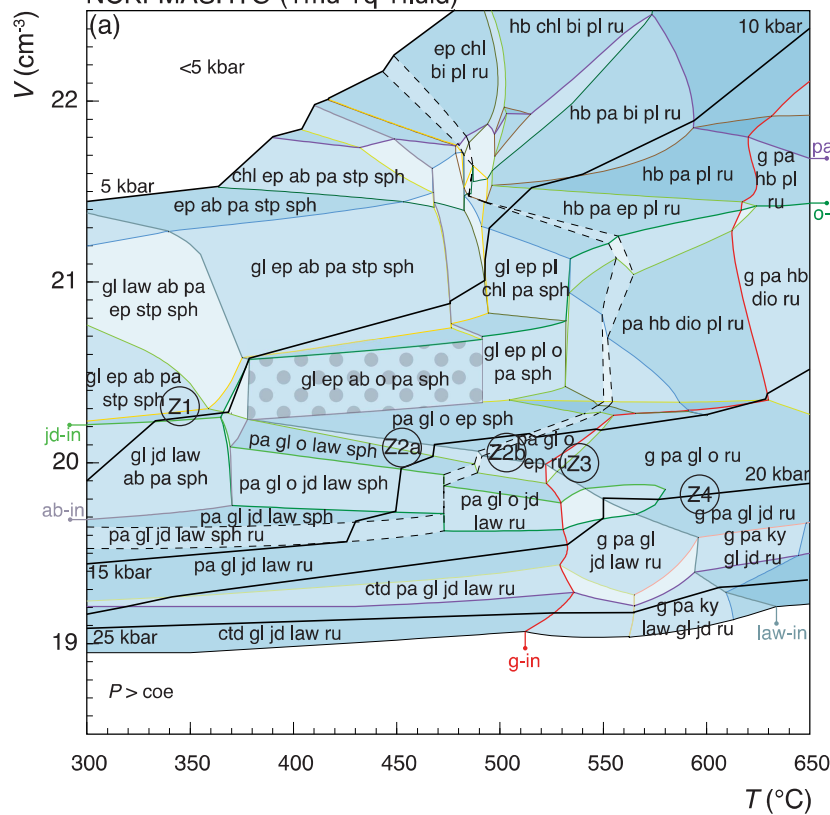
NCKFMASHTO (+mu+q+fluid)
(a)
$V$ (cm$^{3}$)
22
21
20
19
<5 kbar
ep chl bi pl ru
hb chl bi pl ru
10 kbar
hb pa bi pl ru
pa
g pa hb pl ru
chl ep ab pa stp sph
5 kbar
ep ab pa stp sph
hb pa pl ru
hb pa ep pl ru
o-
gl law ab pa ep stp sph
gl ep ab pa stp sph
gl ep pl chl pa sph
g pa hb dio ru
pa hb dio pl ru
gl ep ab pa stp sph
Z1
gl ep ab o pa sph
gl ep pl o pa sph
jd-in
pa gl o ep sph
gl jd law ab pa sph
pa gl o law sph
Z2a
Z2b
pa gl o ep ru
Z3
g pa gl o ru
20 kbar
pa gl o jd law sph
pa gl o jd law ru
Z4
ab-in
pa gl jd law sph
g pa gl jd ru
pa gl jd law sph ru
g pa gl jd law ru
g pa ky gl jd ru
15 kbar
pa gl jd law ru
ctd pa gl jd law ru
g pa ky law gl jd ru
25 kbar
ctd gl jd law ru
law-in
g-in
$P$ > coe
300
350
400
450
500
550
600
650
$T$ (°C)